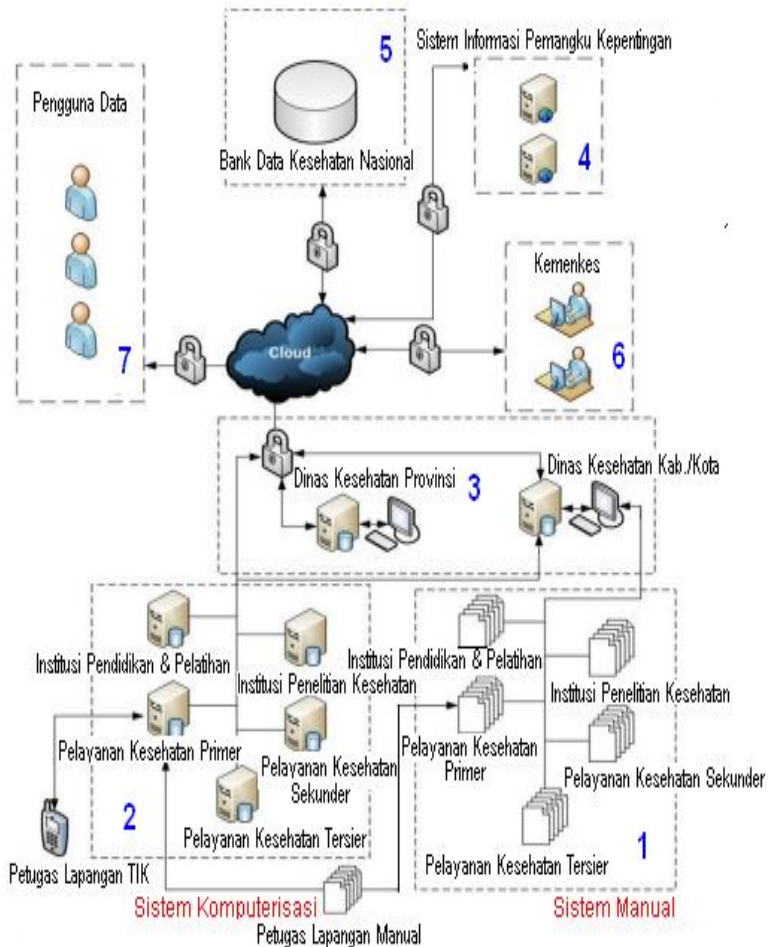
5

Bank Data Kesehatan Nasional

Sistem Informasi Pemangku Kepentingan

4

Pengguna Data

7

Cloud

Kemenkes

6

Dinas Kesehatan Provinsi

3

Dinas Kesehatan Kab./Kota

Institusi Pendidikan & Pelatihan

Institusi Penelitian Kesehatan

Pelayanan Kesehatan Primer

Pelayanan Kesehatan Sekunder

Pelayanan Kesehatan Tersier

2

Petugas Lapangan TIK

Institusi Pendidikan & Pelatihan

Institusi Penelitian Kesehatan

Pelayanan Kesehatan Primer

Pelayanan Kesehatan Sekunder

Pelayanan Kesehatan Tersier

1

Sistem Komputerisasi

Petugas Lapangan Manual

Sistem Manual